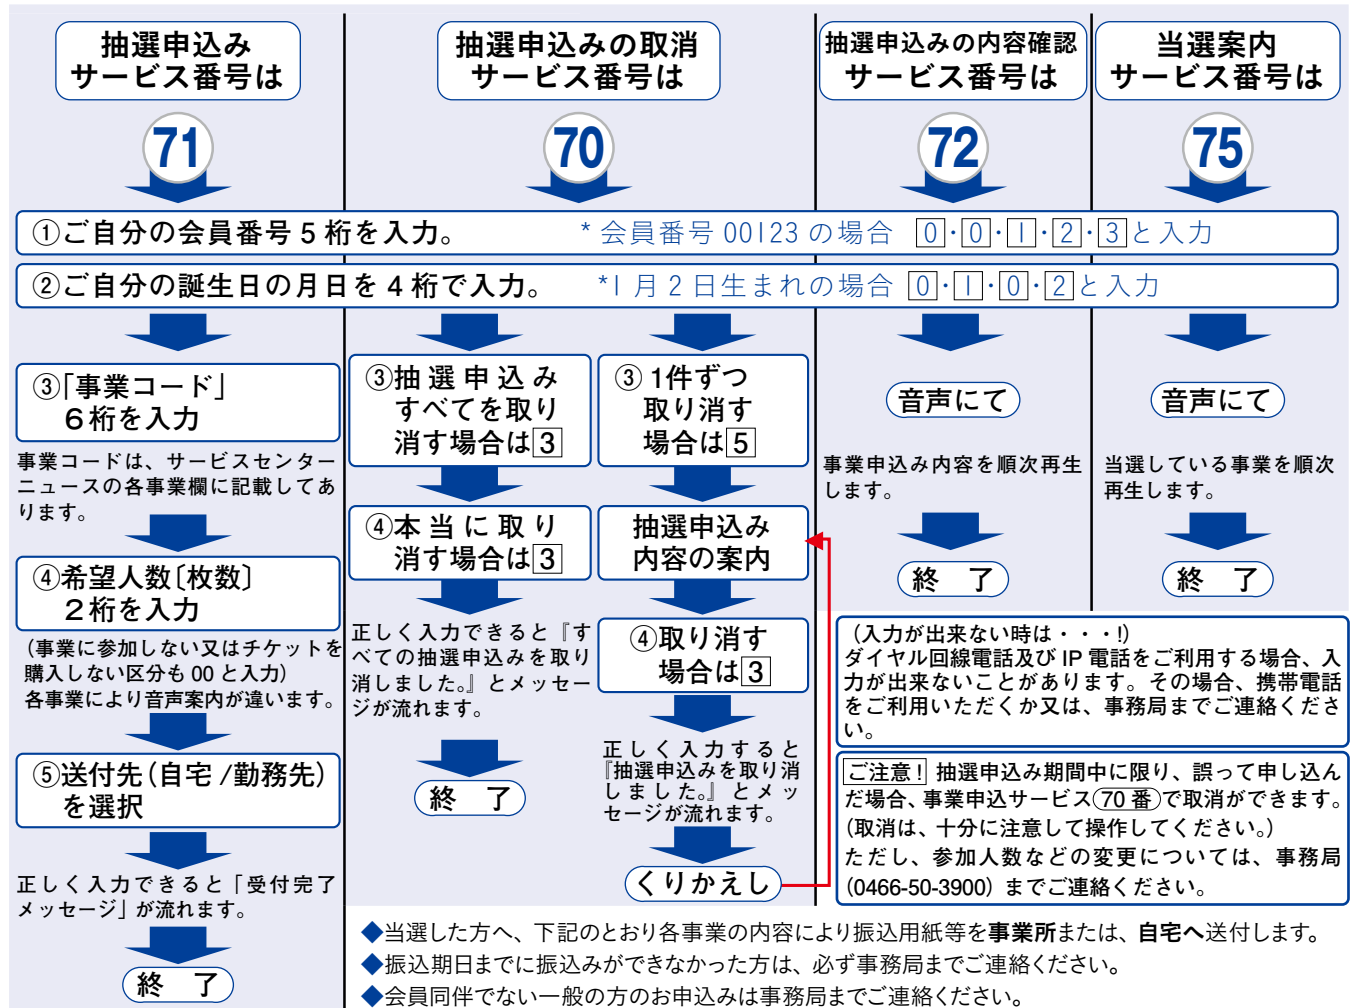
抽選申込み
サービス番号は

71

抽選申込みの取消
サービス番号は

70

抽選申込みの内容確認
サービス番号は

72

当選案内
サービス番号は

75

①ご自分の会員番号５桁を入力。 ＊会員番号 00123 の場合 0・0・1・2・3と入力

②ご自分の誕生日の月日を４桁で入力。 ＊1月２日生まれの場合 0・1・0・2と入力

③「事業コード」６桁を入力

事業コードは、サービスセンターニュースの各事業欄に記載してあります。

④希望人数〔枚数〕２桁を入力

（事業に参加しない又はチケットを購入しない区分も 00 と入力）
各事業により音声案内が違います。

⑤送付先（自宅／勤務先）を選択

正しく入力できると「受付完了メッセージ」が流れます。

終 了

③抽選申込みすべてを取り消す場合は3

④本当に取り消す場合は3

正しく入力できると『すべての抽選申込みを取り消しました。』とメッセージが流れます。

終 了

③ 1件ずつ取り消す場合は5

抽選申込み内容の案内

④取り消す場合は3

正しく入力すると『抽選申込みを取り消しました。』とメッセージが流れます。

くりかえし

音声にて

事業申込み内容を順次再生します。

終 了

音声にて

当選している事業を順次再生します。

終 了

（入力が出来ない時は・・・!）
ダイヤル回線電話及び IP 電話をご利用する場合、入力が出来ないことがあります。その場合、携帯電話をご利用いただくか又は、事務局までご連絡ください。

ご注意！ 抽選申込み期間中に限り、誤って申し込んだ場合、事業申込サービス（70 番）で取消ができます。
（取消は、十分に注意して操作してください。）
ただし、参加人数などの変更については、事務局（0466-50-3900）までご連絡ください。

◆当選した方へ、下記のとおり各事業の内容により振込用紙等を事業所または、自宅へ送付します。
◆振込期日までに振込みができなかった方は、必ず事務局までご連絡ください。
◆会員同伴でない一般の方のお申込みは事務局までご連絡ください。